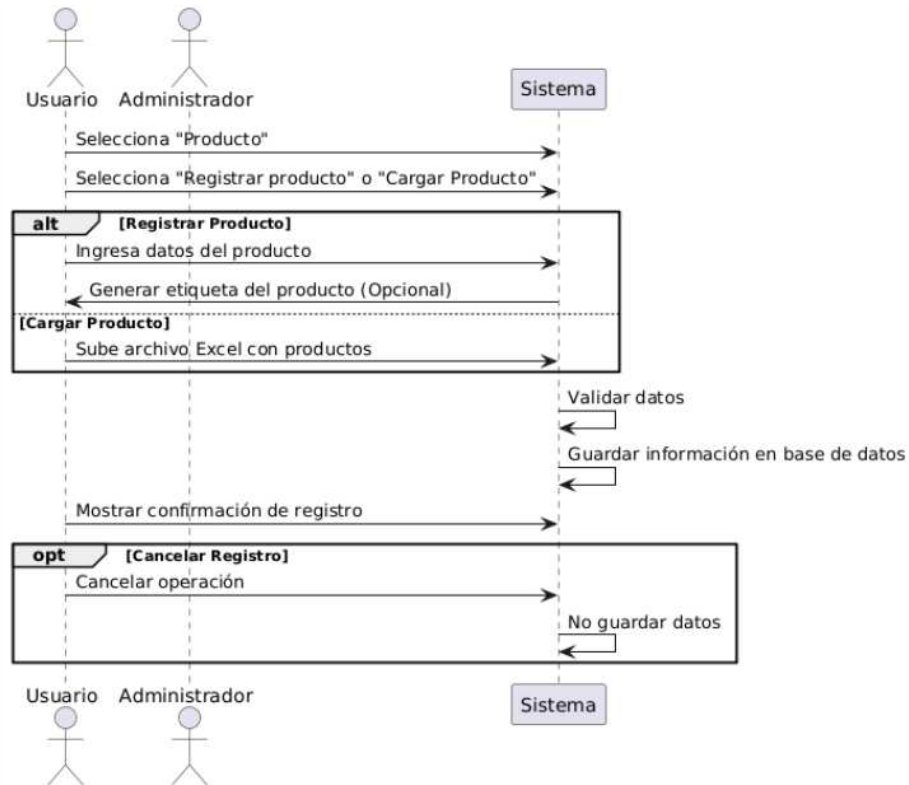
Usuario Administrador Sistema

Selecciona "Producto"

Selecciona "Registrar producto" o "Cargar Producto"

alt [Registrar Producto]

Ingresa datos del producto

Generar etiqueta del producto (Opcional)

[Cargar Producto]

Sube archivo Excel con productos

Validar datos

Guardar información en base de datos

Mostrar confirmación de registro

opt [Cancelar Registro]

Cancelar operación

No guardar datos

Usuario Administrador Sistema